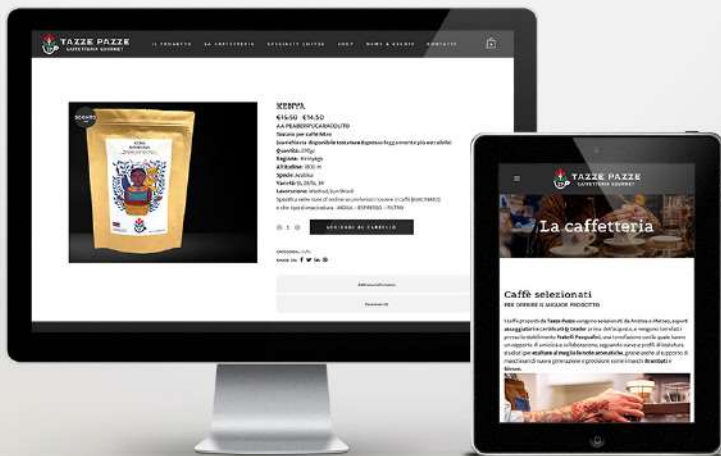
TAZZE PAZZE
CAFFETTERIA GOURMET

IL PROGETTO LA CAFFETTERIA SPECIALTY COFFEE SHOP NEWS & EVENTI CONTATTI

SCONTO

KENYA

€15.50 €14.50

AA PEABERRY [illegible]

Tostato per caffè filtro

Quantità: 250gr

Regione: Kirinyaga

Altitudine: 1800 m

Specie: Arabica

Varietà: SL 28/SL 34

Lavorazione: Washed, Sun Dried

AGGIUNGI AL CARRELLO

SHARE ON:

TAZZE PAZZE
CAFFETTERIA GOURMET

La caffetteria

Caffè selezionati

PER OFFRIRE IL MIGLIOR PRODOTTO

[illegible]